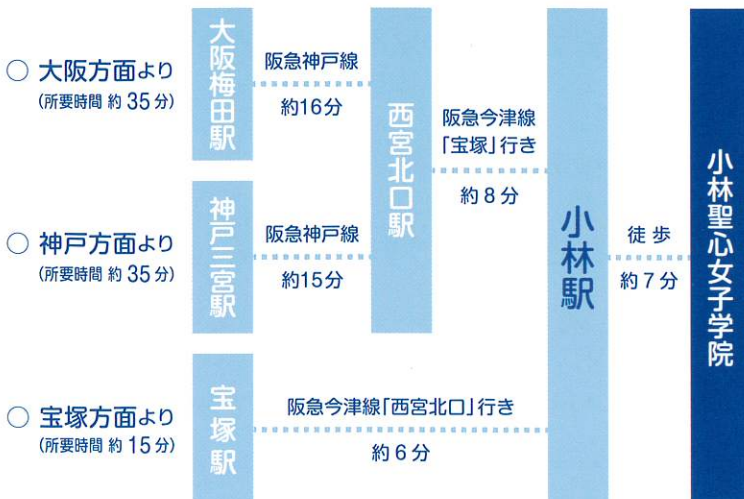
○ 大阪方面より
(所要時間 約 35 分)

大阪梅田駅

阪急神戸線
約16分

西宮北口駅

阪急今津線「宝塚」行き
約 8 分

○ 神戸方面より
(所要時間 約 35 分)

神戸三宮駅

阪急神戸線
約15分

小林駅

徒歩
約 7 分

小林聖心女子学院

○ 宝塚方面より
(所要時間 約 15 分)

宝塚駅

阪急今津線「西宮北口」行き
約 6 分